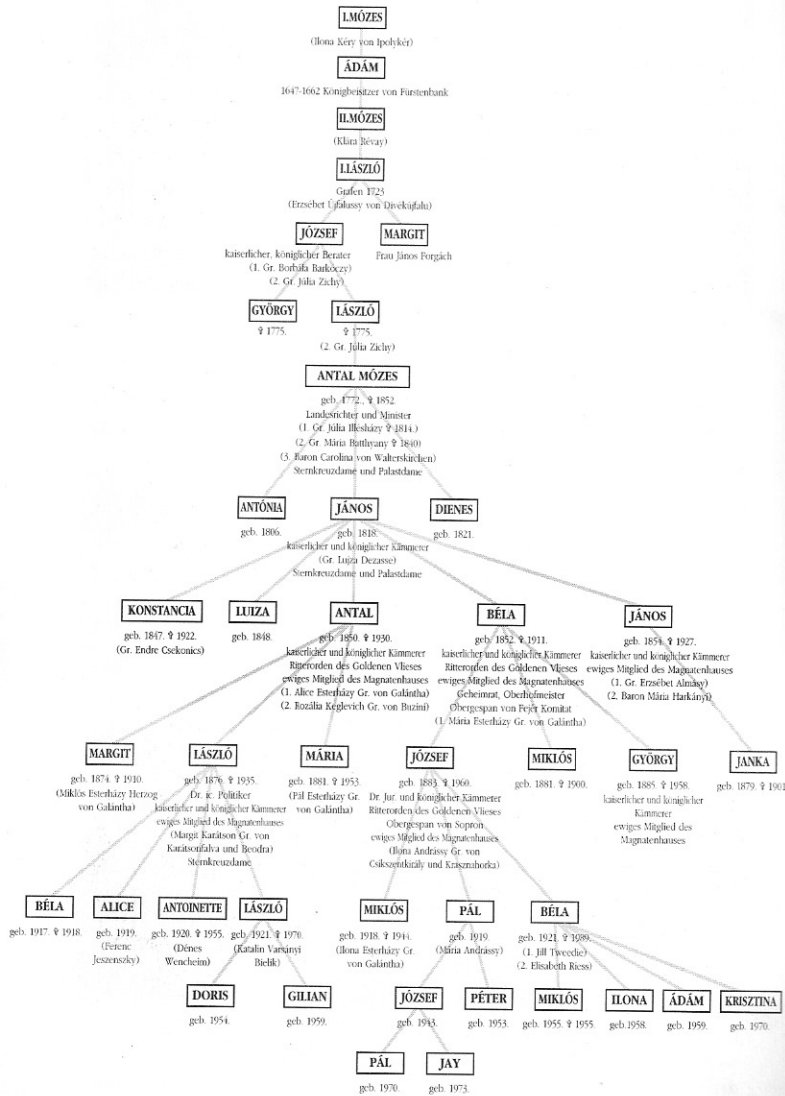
I.MÓZES
(Ilona Kéry von Ipolykér)

ÁDÁM
1647-1662 Königbeisitzer von Fürstenbank

II.MÓZES
(Klára Révay)

I.LÁSZLÓ
Grafen 1723
(Erzsébet Újfalussy von Divékújfalu)

JÓZSEF
kaiserlicher, königlicher Berater
(1. Gr. Borbála Barkóczy)
(2. Gr. Júlia Zichy)

MARGIT
Frau János Forgách

GYÖRGY
† 1775.

LÁSZLÓ
† 1775.
(2. Gr. Júlia Zichy)

ANTAL MÓZES
geb. 1772. † 1852.
Landesrichter und Minister
(1. Gr. Júlia Illésházy † 1814.)
(2. Gr. Mária Batthyány † 1840)
(3. Baron Carolina von Walterskirchen)
Sternkreuzdame und Palastdame

ANTÓNIA
geb. 1806.

JÁNOS
geb. 1818.
kaiserlicher und königlicher Kämmerer
(Gr. Luiza Dezasse)
Sternkreuzdame und Palastdame

DIENES
geb. 1821.

KONSTANCIA
geb. 1847. † 1922.
(Gr. Endre Csekonics)

LUIZA
geb. 1848.

ANTAL
geb. 1850. † 1930.
kaiserlicher und königlicher Kämmerer
Ritterorden des Goldenen Vlieses
ewiges Mitglied des Magnatenhauses
(1. Alice Esterházy Gr. von Galántha)
(2. Rozália Keglevich Gr. von Buzini)

BÉLA
geb. 1852. † 1911.
kaiserlicher und königlicher Kämmerer
Ritterorden des Goldenen Vlieses
ewiges Mitglied des Magnatenhauses
Geheimrat, Oberhofmeister
Obergespan von Fejér Komitat
(1. Mária Esterházy Gr. von Galántha)

JÁNOS
geb. 1854. † 1927.
kaiserlicher und königlicher Kämmerer
ewiges Mitglied des Magnatenhauses
(1. Gr. Erzsébet Almásy)
(2. Baron Mária Harkányi)

MARGIT
geb. 1874. † 1910.
(Miklós Esterházy Herzog von Galántha)

LÁSZLÓ
geb. 1876. † 1935.
Dr. ic. Politiker
kaiserlicher und königlicher Kämmerer
ewiges Mitglied des Magnatenhauses
(Margit Karátson Gr. von Karátsonfalva und Beodra)
Sternkreuzdame

MÁRIA
geb. 1881. † 1953.
(Pál Esterházy Gr. von Galántha)

JÓZSEF
geb. 1883. † 1960.
Dr. Jur. und Königlicher Kämmerer
Ritterorden des Goldenen Vlieses
Obergespan von Sopron
ewiges Mitglied des Magnatenhauses
(Ilona Andrássy Gr. von Csíkszentkirály und Krasznahorka)

MIKLÓS
geb. 1881. † 1900.

GYÖRGY
geb. 1885. † 1958.
kaiserlicher und königlicher Kämmerer
ewiges Mitglied des Magnatenhauses

JANKA
geb. 1879. † 1901

BÉLA
geb. 1917. † 1918.

ALICE
geb. 1919.
(Ferenc Jeszenszky)

ANTOINETTE
geb. 1920. † 1955.
(Dénes Wenckheim)

LÁSZLÓ
geb. 1921. † 1970.
(Katalin Varsányi Bielik)

MIKLÓS
geb. 1918. † 1944.
(Ilona Esterházy Gr. von Galántha)

PÁL
geb. 1919.
(Mária Andrássy)

BÉLA
geb. 1921. † 1989.
(1. Jill Tweedie)
(2. Elisabeth Riess)

DORIS
geb. 1954.

GILIAN
geb. 1959.

JÓZSEF
geb. 1945.

PÉTER
geb. 1953.

MIKLÓS
geb. 1955. † 1955.

ILONA
geb.1958.

ÁDÁM
geb. 1959.

KRISZTINA
geb. 1970.

PÁL
geb. 1970.

JAY
geb. 1973.